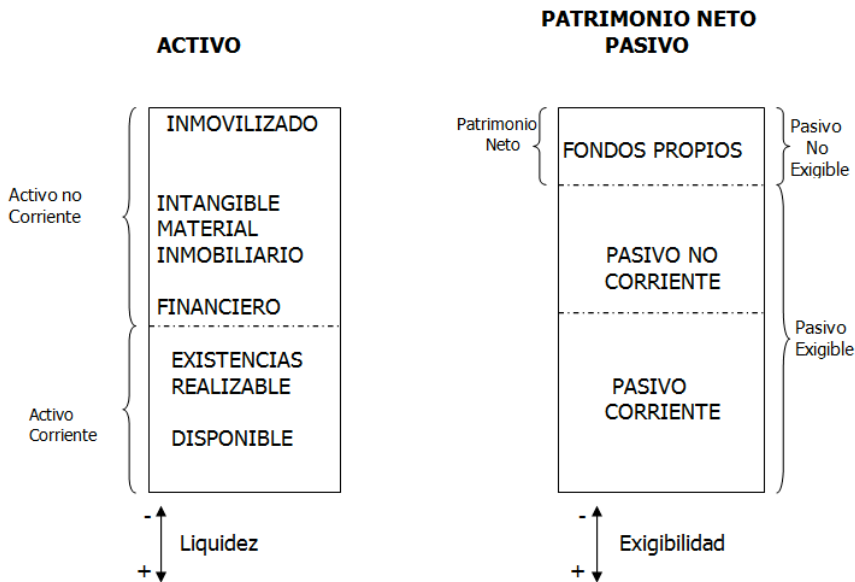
ACTIVO

Activo no Corriente

INMOVILIZADO

INTANGIBLE
MATERIAL
INMOBILIARIO

FINANCIERO

Activo Corriente

EXISTENCIAS
REALIZABLE

DISPONIBLE

-
Liquidez
+

PATRIMONIO NETO
PASIVO

Patrimonio Neto

FONDOS PROPIOS

Pasivo No Exigible

PASIVO NO CORRIENTE

PASIVO CORRIENTE

Pasivo Exigible

-
Exigibilidad
+